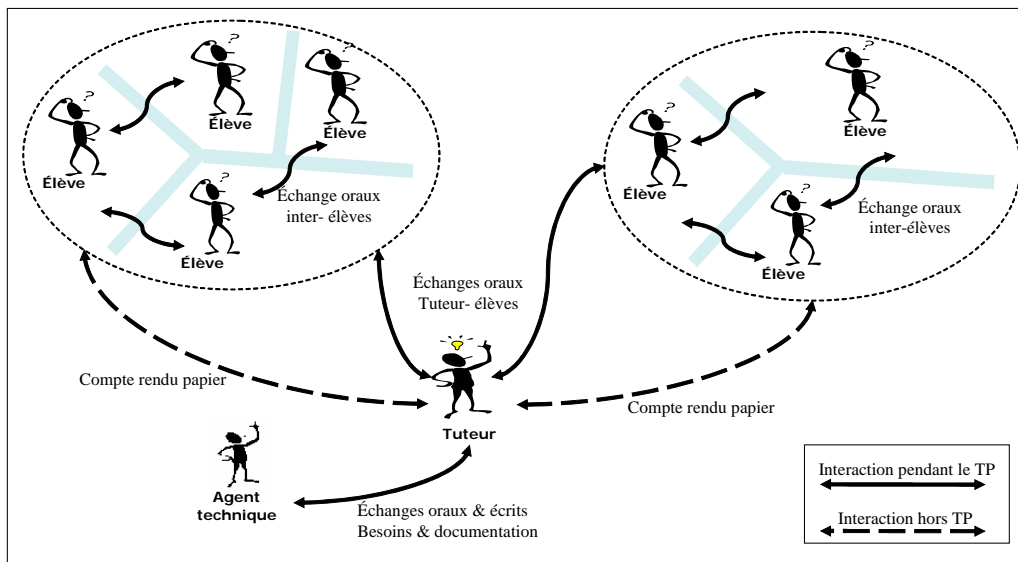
Élève
Élève
Élève
Élève
Élève
Échange oraux inter- élèves

Élève
Élève
Élève
Échange oraux inter-élèves

Échanges oraux Tuteur- élèves

Compte rendu papier
Compte rendu papier

Tuteur

Agent technique

Échanges oraux & écrits
Besoins & documentation

Interaction pendant le TP
Interaction hors TP